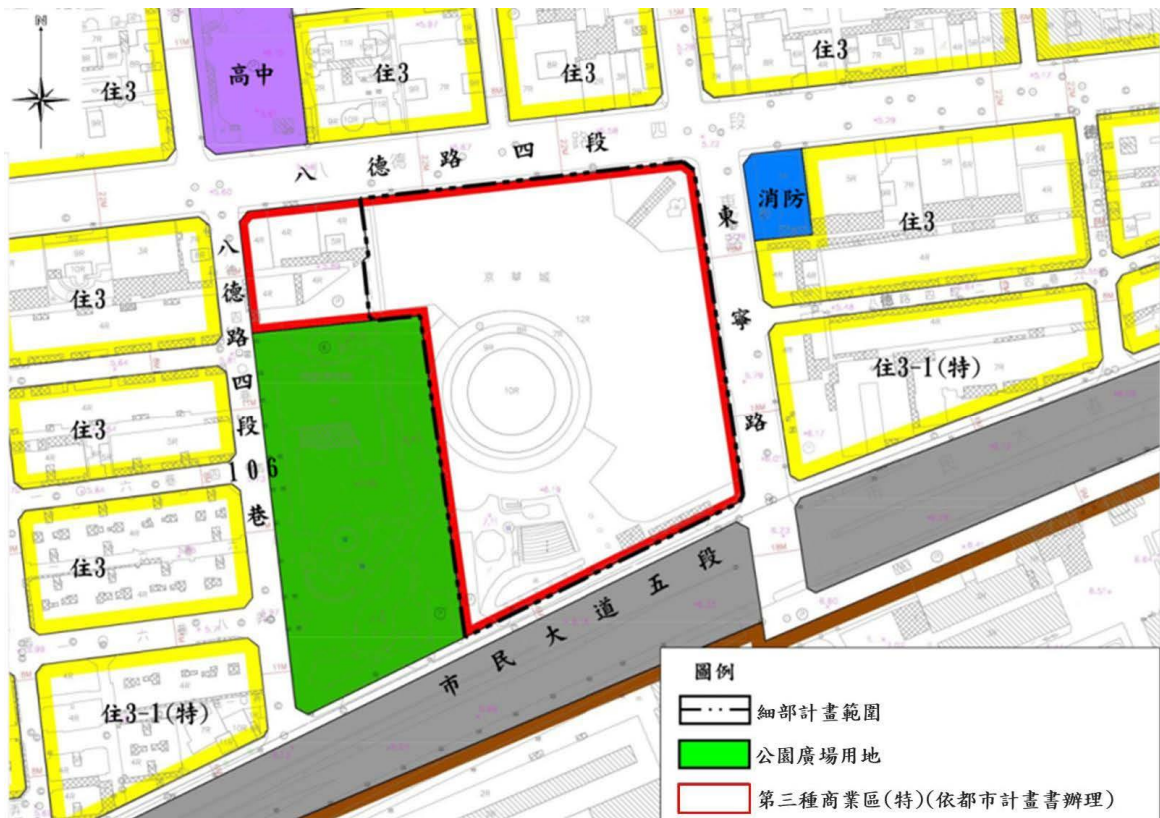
N

高中

住3

住3

住3

住3

住3

八 德 路 四 段

消防

住3

八德路四段106巷

東寧路

住3

住3-1(特)

住3

住3

京華城

住3-1(特)

市 民 大 道 五 段

圖例

細部計畫範圍

公園廣場用地

第三種商業區(特)(依都市計畫書辦理)